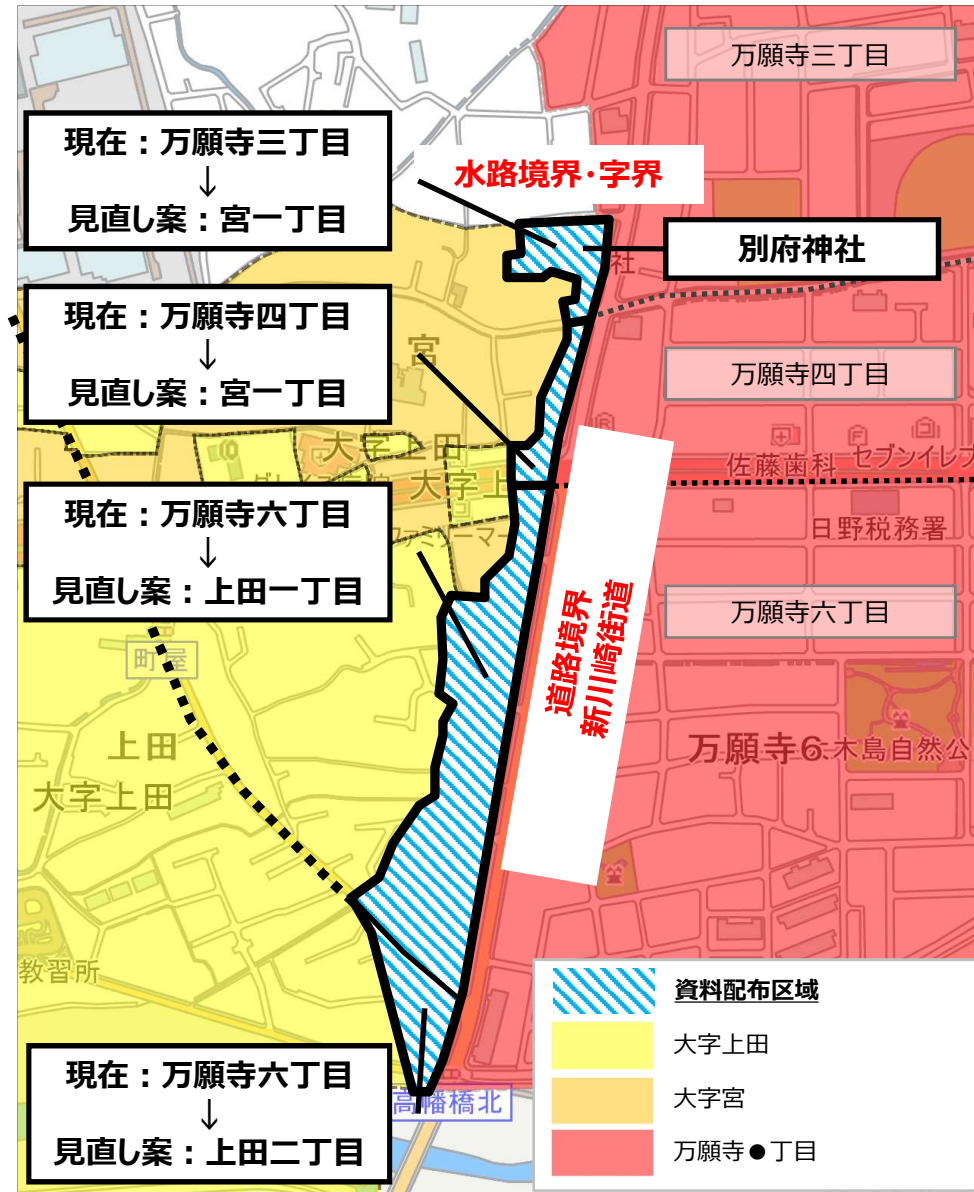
現在：万願寺三丁目
↓
見直し案：宮一丁目

水路境界・字界

万願寺三丁目

別府神社

社

現在：万願寺四丁目
↓
見直し案：宮一丁目

宮

万願寺四丁目

大字上田

大字上

佐藤歯科 セブンイレブ

ファミリーマー

日野税務署

現在：万願寺六丁目
↓
見直し案：上田一丁目

道路境界
新川崎街道

万願寺六丁目

町屋

上田

大字上田

万願寺6 木島自然公

教習所

高幡橋北

現在：万願寺六丁目
↓
見直し案：上田二丁目

資料配布区域
大字上田
大字宮
万願寺●丁目